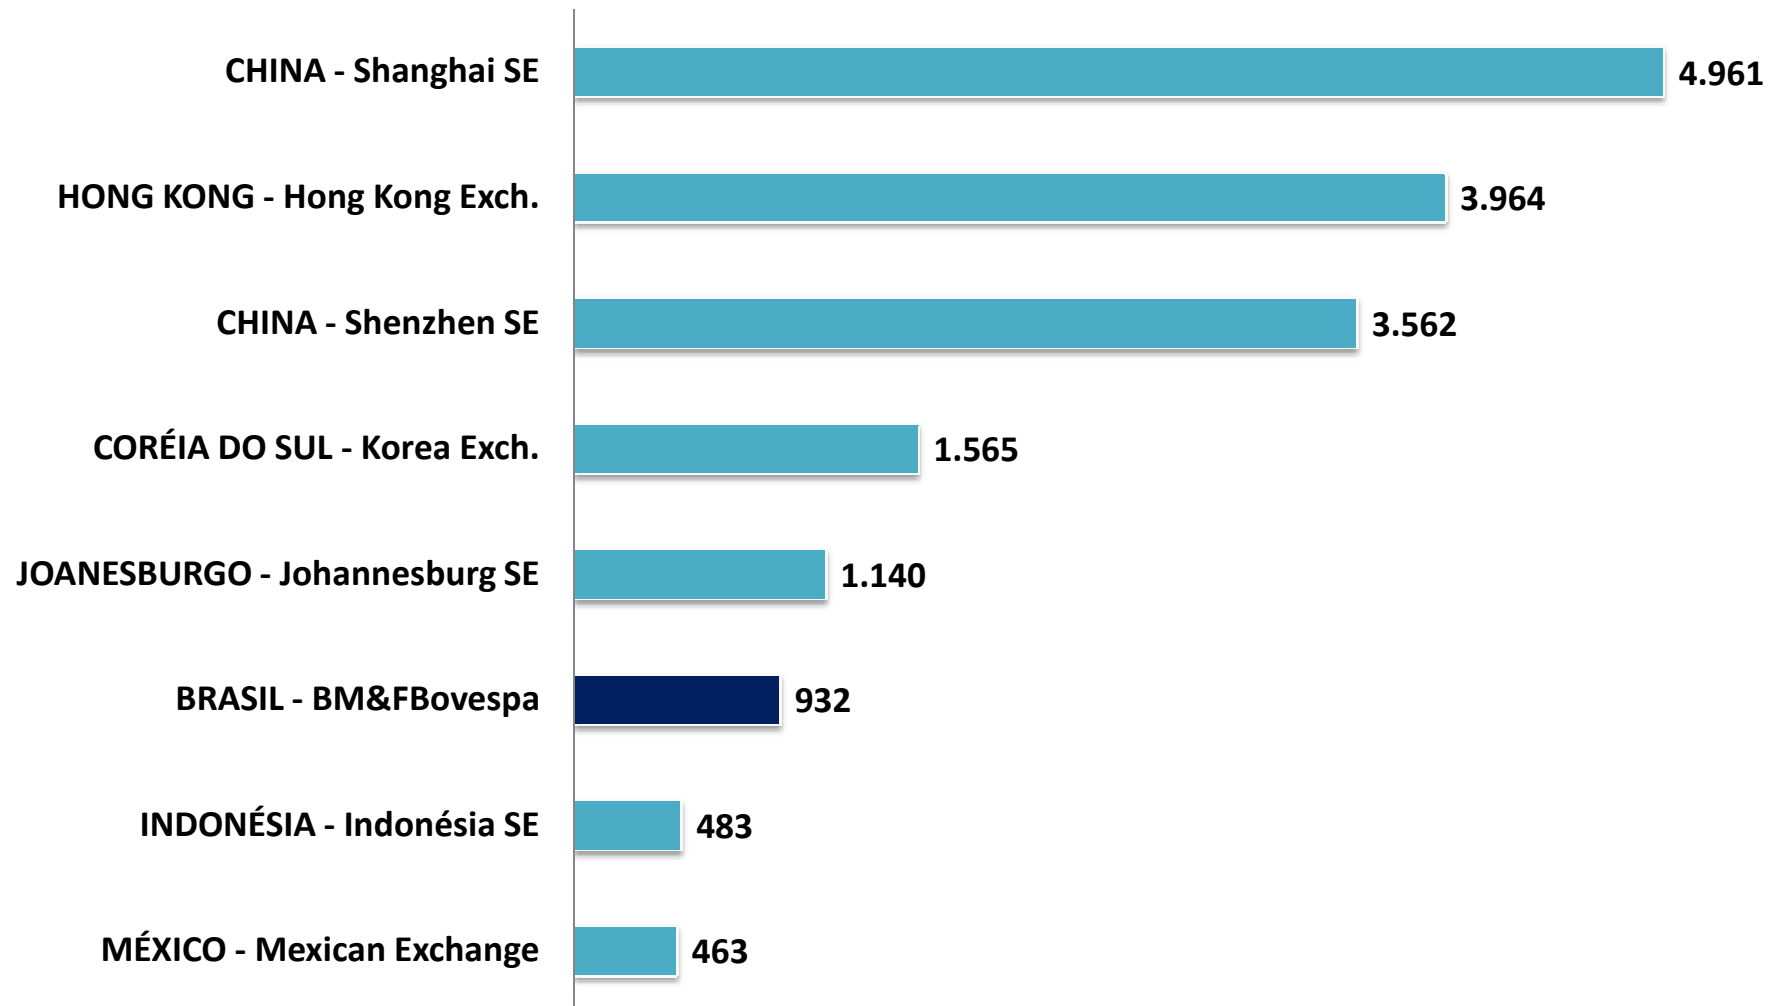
CHINA - Shanghai SE 4.961
HONG KONG - Hong Kong Exch. 3.964
CHINA - Shenzhen SE 3.562
CORÉIA DO SUL - Korea Exch. 1.565
JOANESBURGO - Johannesburg SE 1.140
BRASIL - BM&FBovespa 932
INDONÉSIA - Indonésia SE 483
MÉXICO - Mexican Exchange 463